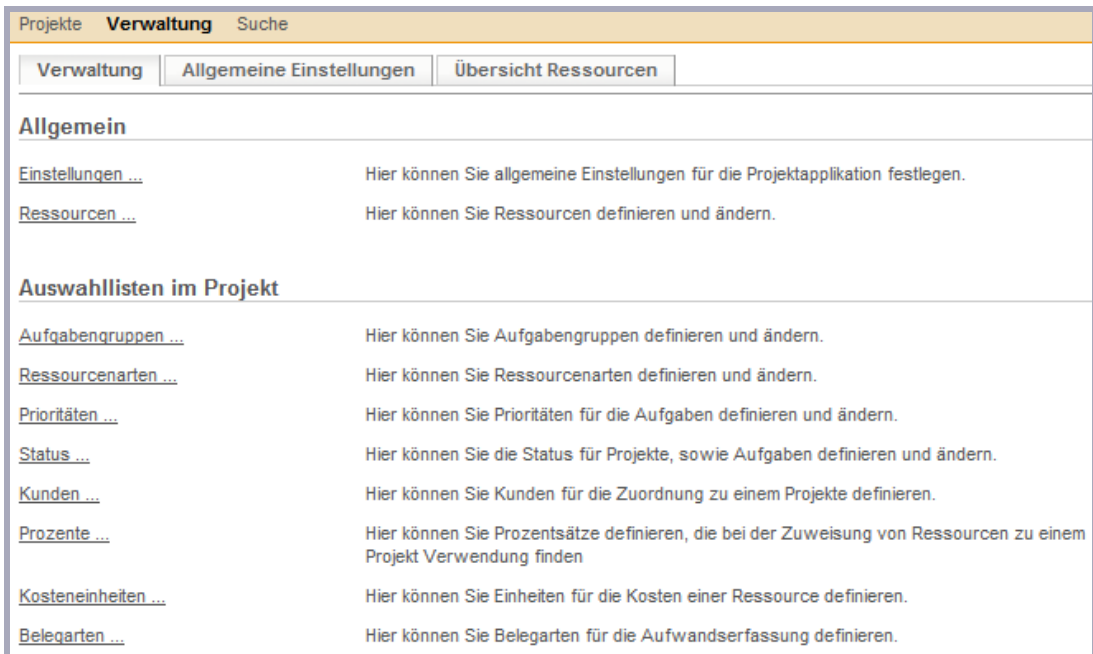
Projekte Verwaltung Suche

Verwaltung | Allgemeine Einstellungen | Übersicht Ressourcen

Allgemein

Einstellungen ... Hier können Sie allgemeine Einstellungen für die Projektapplikation festlegen.

Ressourcen ... Hier können Sie Ressourcen definieren und ändern.

Auswahllisten im Projekt

Aufgabengruppen ... Hier können Sie Aufgabengruppen definieren und ändern.

Ressourcenarten ... Hier können Sie Ressourcenarten definieren und ändern.

Prioritäten ... Hier können Sie Prioritäten für die Aufgaben definieren und ändern.

Status ... Hier können Sie die Status für Projekte, sowie Aufgaben definieren und ändern.

Kunden ... Hier können Sie Kunden für die Zuordnung zu einem Projekte definieren.

Prozente ... Hier können Sie Prozentsätze definieren, die bei der Zuweisung von Ressourcen zu einem Projekt Verwendung finden

Kosteneinheiten ... Hier können Sie Einheiten für die Kosten einer Ressource definieren.

Belegarten ... Hier können Sie Belegarten für die Aufwandserfassung definieren.